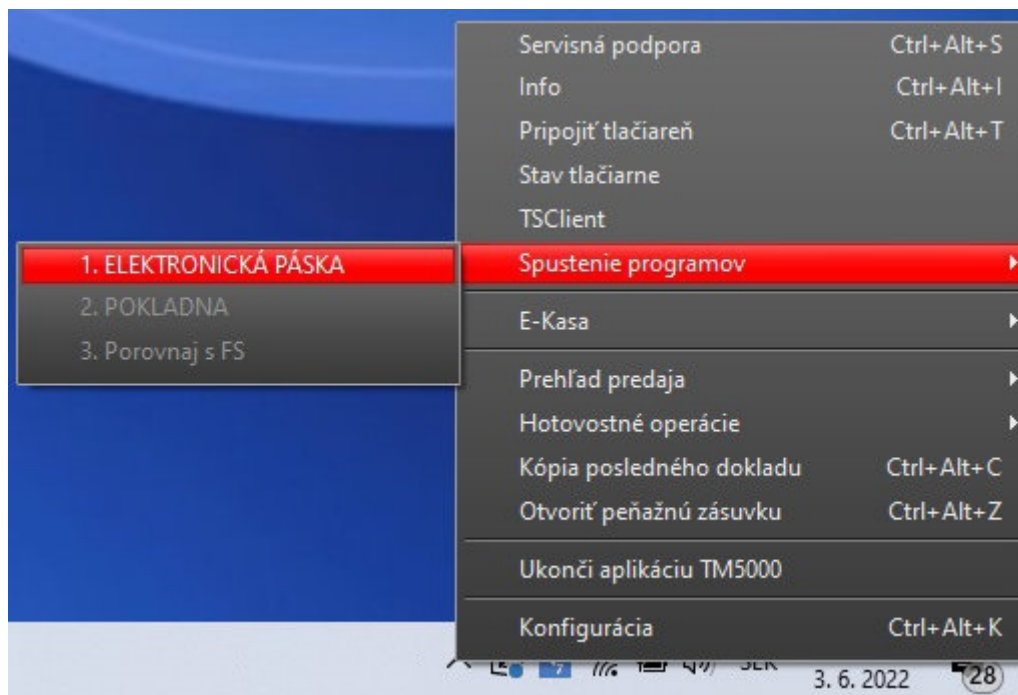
Servisná podpora Ctrl+Alt+S
Info Ctrl+Alt+I
Pripojiť tlačiareň Ctrl+Alt+T
Stav tlačiarne
TSClient
Spustenie programov
E-Kasa
Prehľad predaja
Hotovostné operácie
Kópia posledného dokladu Ctrl+Alt+C
Otvoriť peňažnú zásuvku Ctrl+Alt+Z
Ukonči aplikáciu TM5000
Konfigurácia Ctrl+Alt+K

1. ELEKTRONICKÁ PÁSKA
2. POKLADNA
3. Porovnaj s FS

SLK
3. 6. 2022
28